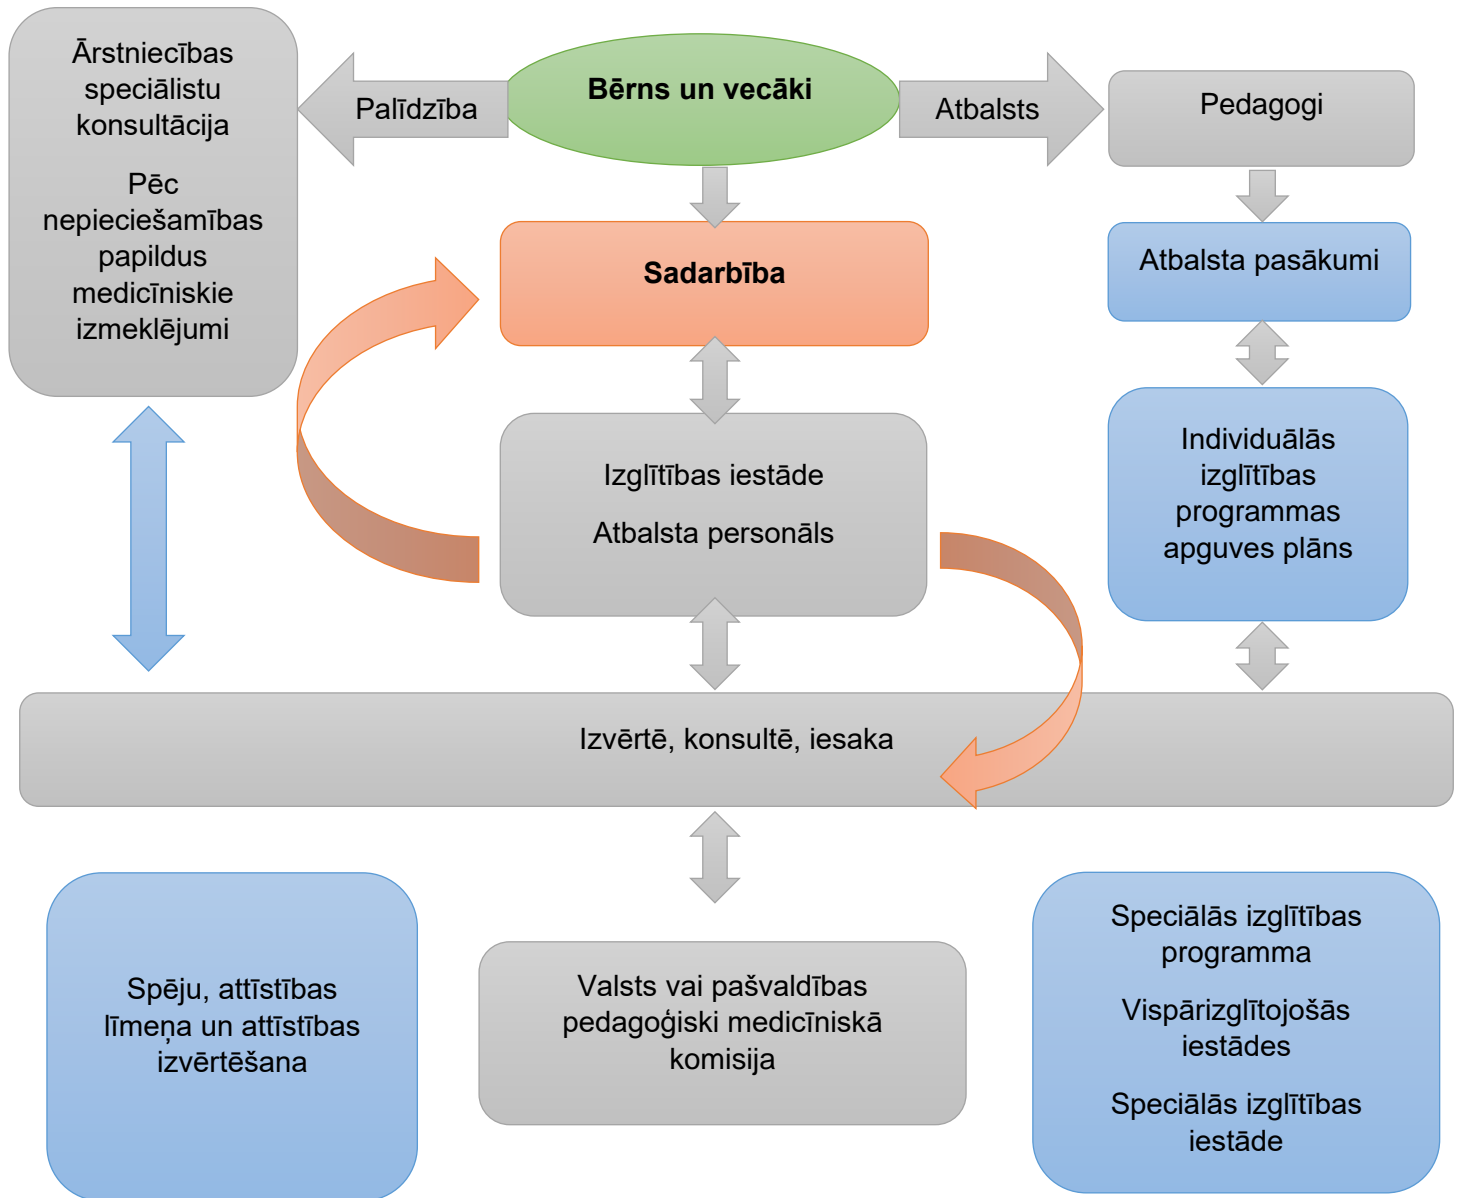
Ārstniecības speciālistu konsultācija

Pēc nepieciešamības papildus medicīniskie izmeklējumi

Palīdzība

Bērns un vecāki

Atbalsts

Pedagogi

Sadarbība

Atbalsta pasākumi

Izglītības iestāde

Atbalsta personāls

Individuālās izglītības programmas apguves plāns

Izvērtē, konsultē, iesaka

Spēju, attīstības līmeņa un attīstības izvērtēšana

Valsts vai pašvaldības pedagoģiski medicīniskā komisija

Speciālās izglītības programma

Vispārizglītojošās iestādes

Speciālās izglītības iestāde